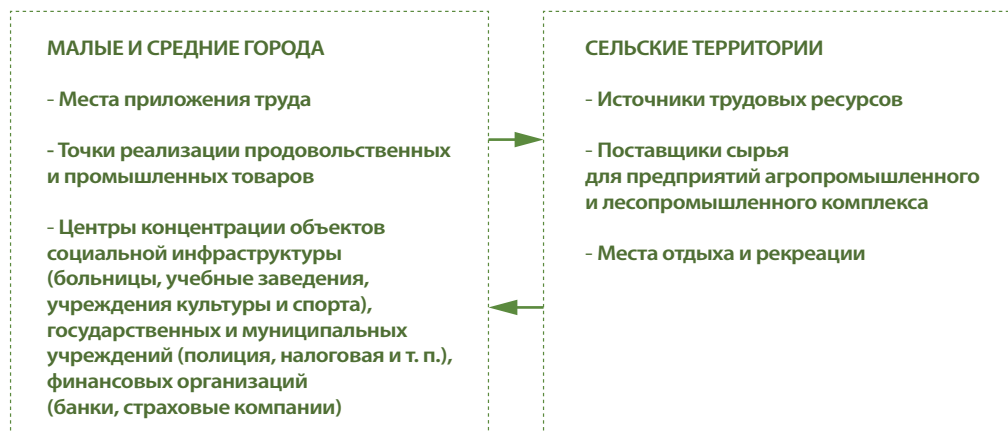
МАЛЫЕ И СРЕДНИЕ ГОРОДА

- Места приложения труда

- Точки реализации продовольственных и промышленных товаров

- Центры концентрации объектов социальной инфраструктуры (больницы, учебные заведения, учреждения культуры и спорта), государственных и муниципальных учреждений (полиция, налоговая и т. п.), финансовых организаций (банки, страховые компании)

СЕЛЬСКИЕ ТЕРРИТОРИИ

- Источники трудовых ресурсов

- Поставщики сырья для предприятий агропромышленного и лесопромышленного комплекса

- Места отдыха и рекреации